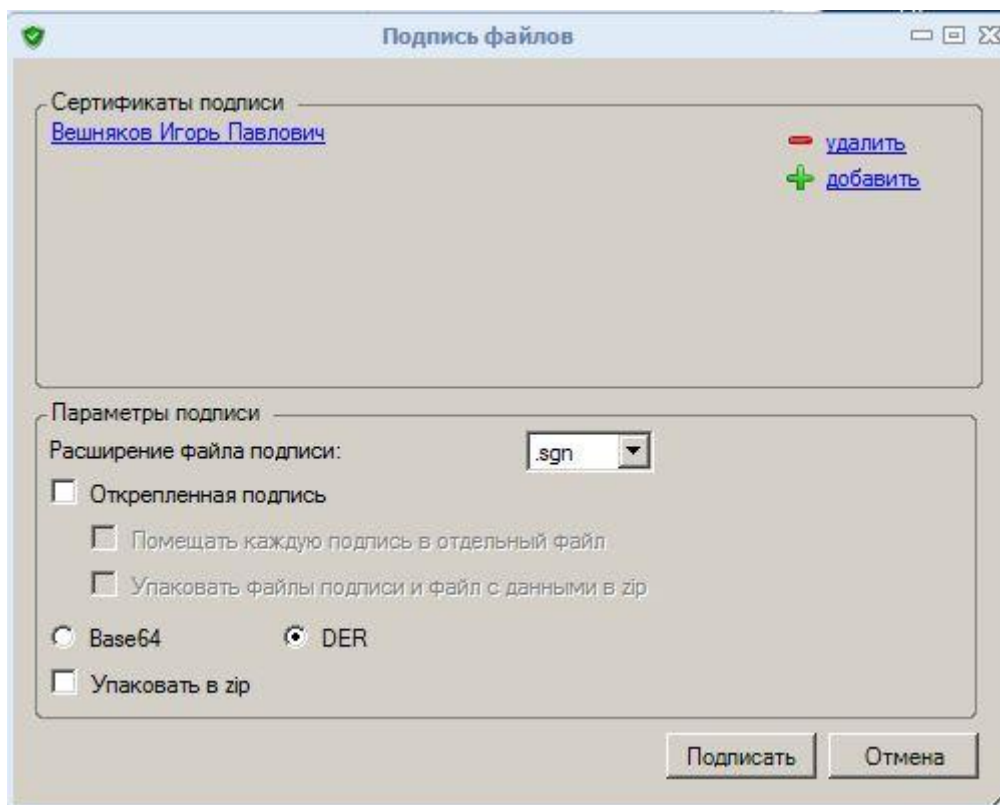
Подпись файлов

Сертификаты подписи

Вешняков Игорь Павлович

удалить

добавить

Параметры подписи

Расширение файла подписи: .sgn

Открепленная подпись

Помещать каждую подпись в отдельный файл

Упаковать файлы подписи и файл с данными в zip

Base64

DER

Упаковать в zip

Подписать

Отмена